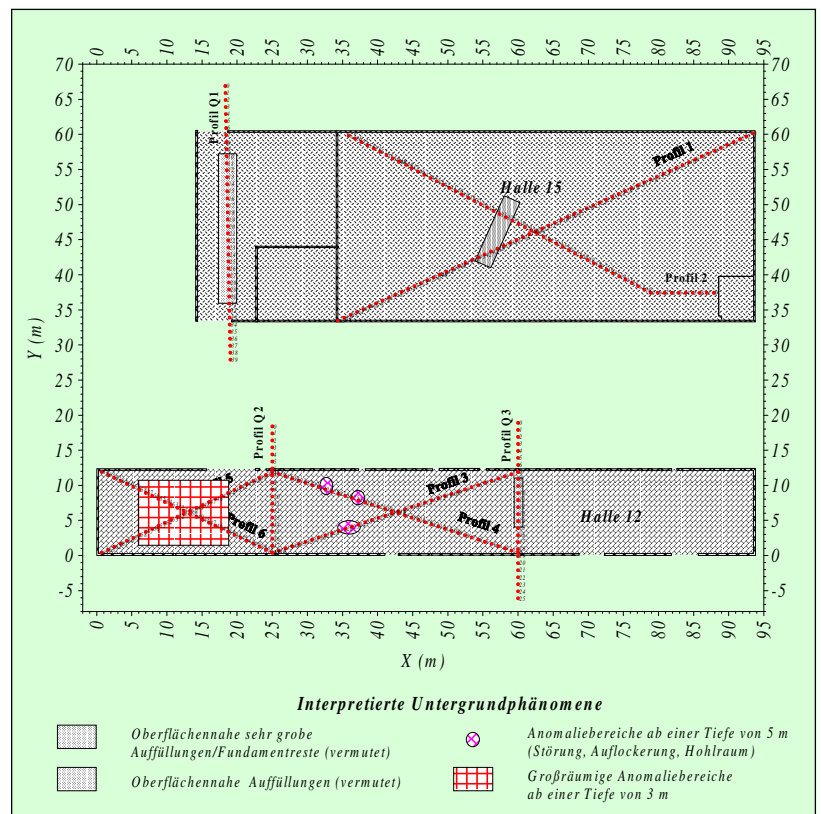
0 5 10 15 20 25 30 35 40 45 50 55 60 65 70 75 80 85 90 95

70 65 60 55 50 45 40 35 30 25 20 15 10 5 0 -5

Y (m)

Profil Q1

Profil 1

Halle 15

Profil 2

Profil Q2

Profil Q3

Profil 5

Profil 3

Profil 6

Profil 4

Halle 12

70 65 60 55 50 45 40 35 30 25 20 15 10 5 0 -5

0 5 10 15 20 25 30 35 40 45 50 55 60 65 70 75 80 85 90 95

X (m)

Interpretierte Untergrundphänomene

Oberflächennahe sehr grobe Auffüllungen/Fundamentreste (vermutet)

Anomaliebereiche ab einer Tiefe von 5 m (Störung, Auflockerung, Hohlraum)

Oberflächennahe Auffüllungen (vermutet)

Großräumige Anomaliebereiche ab einer Tiefe von 3 m